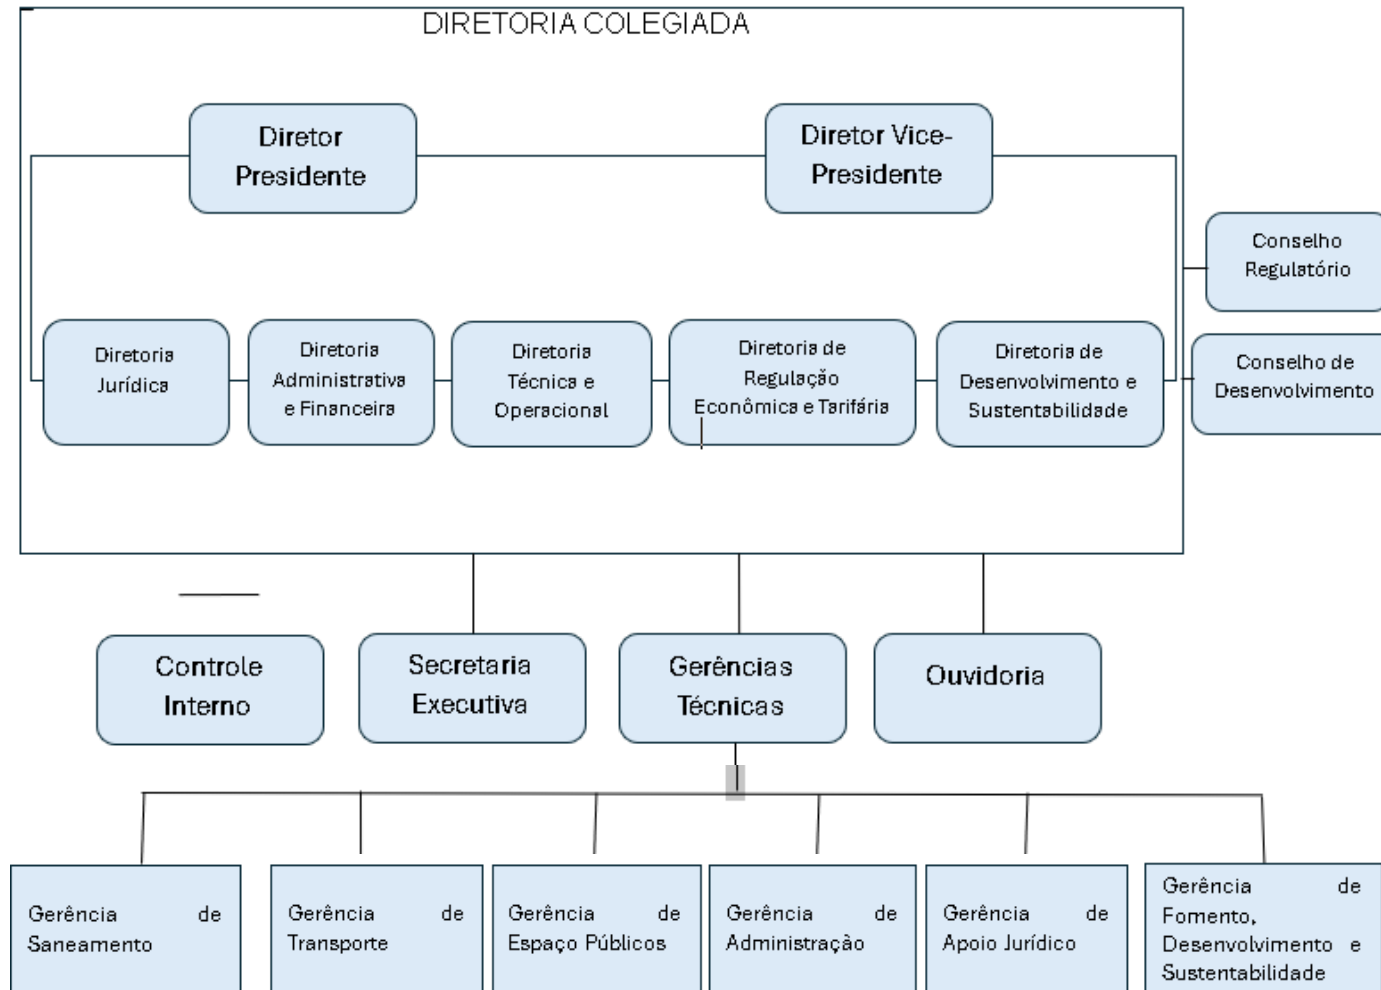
DIRETORIA COLEGIADA

Diretor Presidente

Diretor Vice-Presidente

Conselho Regulatório

Diretoria Jurídica

Diretoria Administrativa e Financeira

Diretoria Técnica e Operacional

Diretoria de Regulação Econômica e Tarifária

Diretoria de Desenvolvimento e Sustentabilidade

Conselho de Desenvolvimento

Controle Interno

Secretaria Executiva

Gerências Técnicas

Ouvidoria

Gerência de Saneamento

Gerência de Transporte

Gerência de Espaço Públicos

Gerência de Administração

Gerência de Apoio Jurídico

Gerência de Fomento, Desenvolvimento e Sustentabilidade